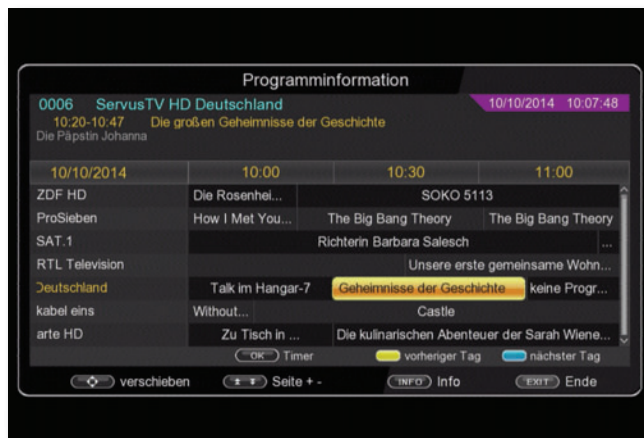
Programminformation

0006 ServusTV HD Deutschland
10:20-10:47 Die großen Geheimnisse der Geschichte
Die Päpstin Johanna

10/10/2014 10:07:48

| 10/10/2014 | 10:00 | 10:30 | 11:00 |
|---|---|---|---|
| ZDF HD | Die Rosenhei... | SOKO 5113 | |
| ProSieben | How I Met You... | The Big Bang Theory | The Big Bang Theory |
| SAT.1 | Richterin Barbara Salesch | | ... |
| RTL Television | | Unsere erste gemeinsame Wohn... | |
| Deutschland | Talk im Hangar-7 | Geheimnisse der Geschichte | keine Progr... |
| kabel eins | Without... | Castle | |
| arte HD | Zu Tisch in ... | Die kulinarischen Abenteuer der Sarah Wiene... | |

OK Timer
vorheriger Tag
nächster Tag
verschieben
Seite + -
INFO Info
EXIT Ende